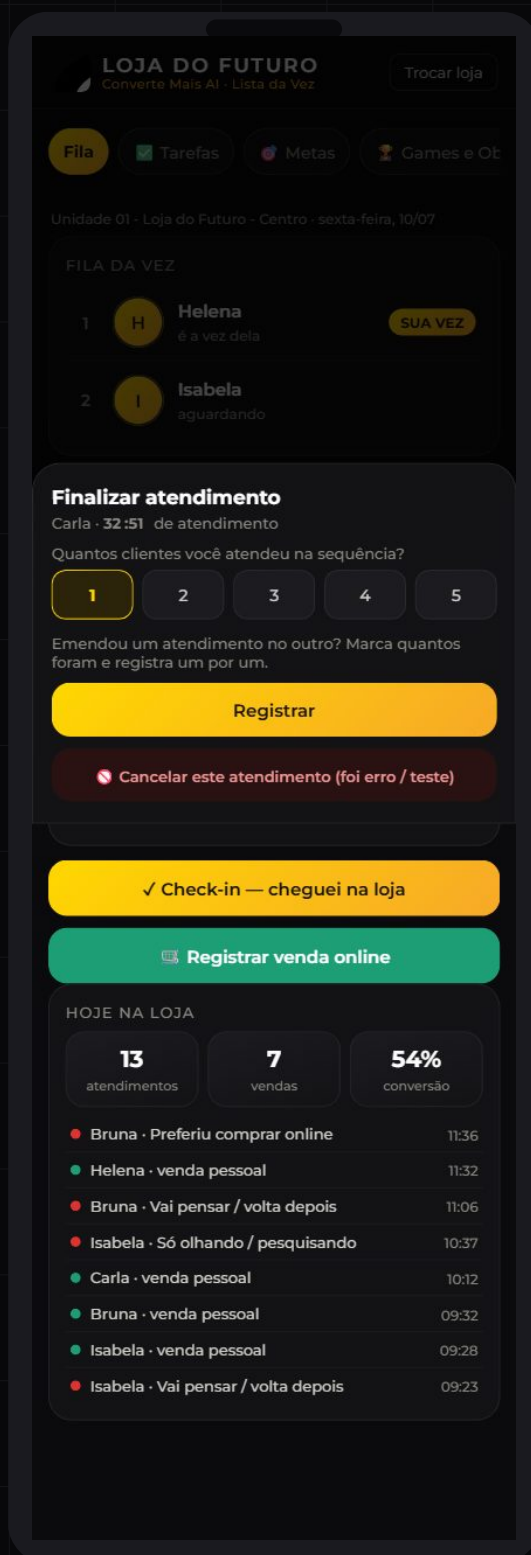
LOJA DO FUTURO
Converte Mais AI · Lista da Vez

Trocar loja

Fila
✅ Tarefas
🎯 Metas
🏆 Games e Ob

Unidade 01 · Loja do Futuro - Centro · sexta-feira, 10/07

FILA DA VEZ

1 H Helena
é a vez dela
SUA VEZ

2 I Isabela
aguardando

Finalizar atendimento
Carla · 32:51 de atendimento

Quantos clientes você atendeu na sequência?

1 2 3 4 5

Emendou um atendimento no outro? Marca quantos foram e registra um por um.

Registrar

🚫 Cancelar este atendimento (foi erro / teste)

✓ Check-in — cheguei na loja

Registrar venda online

HOJE NA LOJA

| 13 | 7 | 54% |
|---|---|---|
| atendimentos | vendas | conversão |

Bruna · Preferiu comprar online 11:36
Helena · venda pessoal 11:32
Bruna · Vai pensar / volta depois 11:06
Isabela · Só olhando / pesquisando 10:37
Carla · venda pessoal 10:12
Bruna · venda pessoal 09:32
Isabela · venda pessoal 09:28
Isabela · Vai pensar / volta depois 09:23